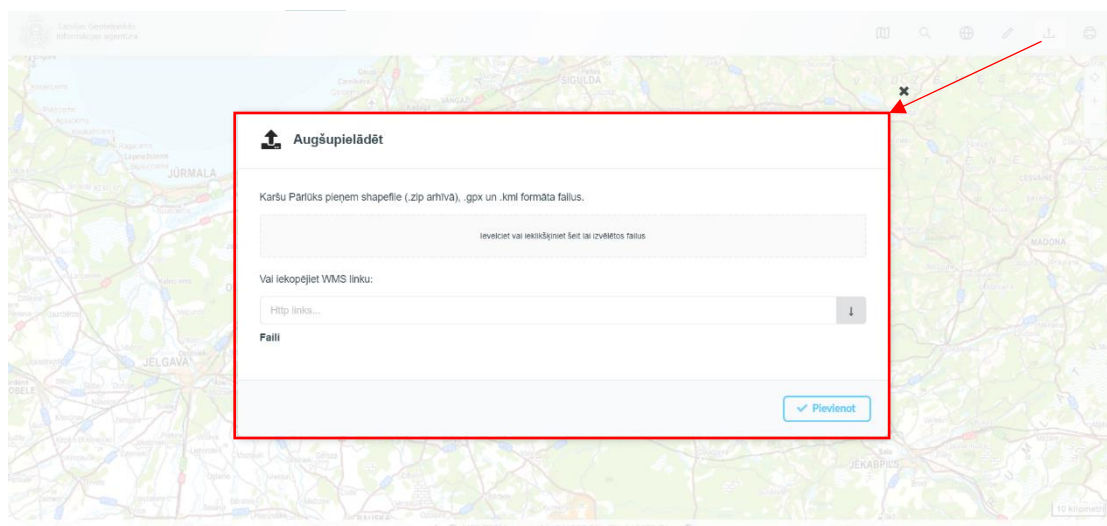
Latvijas Ģeotelpiskās informācijas aģentūra

SIGULDA

JŪRMALA

JELGAVA

MADONA

JĒKABPILS

Augšupielādēt

Karšu Pārlūks pieņem shapefile (.zip arhīvā), .gpx un .kml formāta failus.

Ievelciet vai ieklikšķiniet šeit lai izvēlētos failus

Vai iekopējiet WMS linku:

Http links...

Faili

Pievienot

10 kilometri